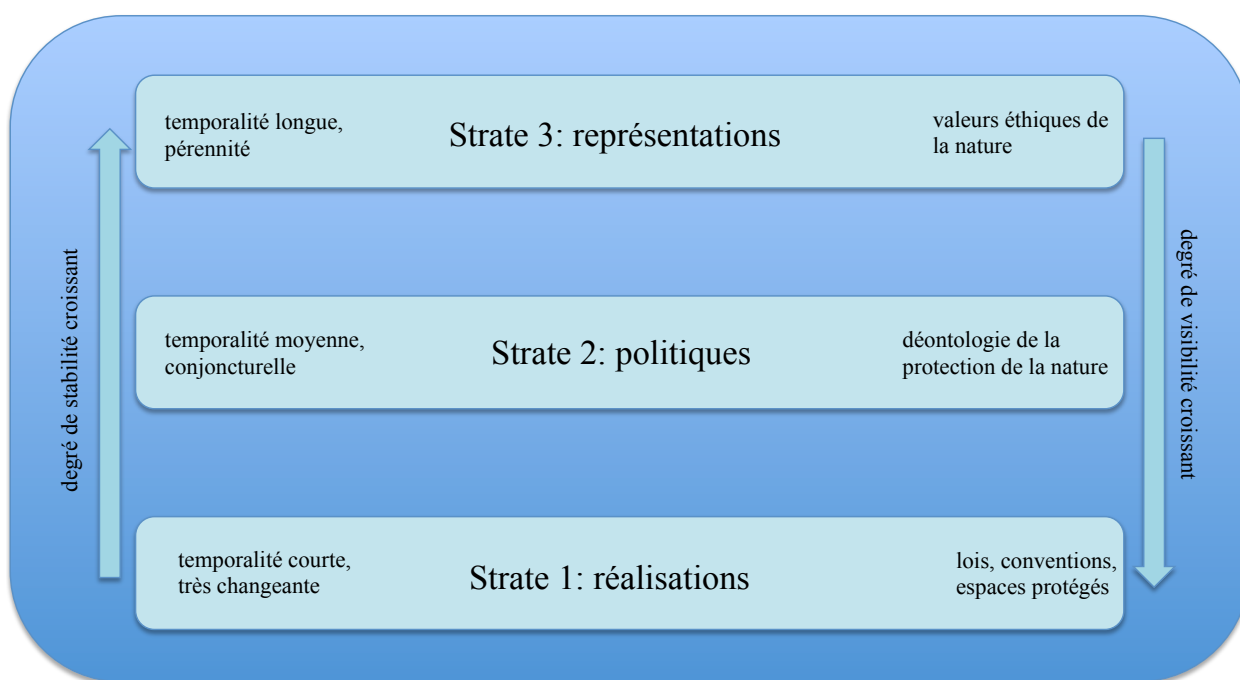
degré de stabilité croissant

temporalité longue, pérennité

Strate 3: représentations

valeurs éthiques de la nature

temporalité moyenne, conjoncturelle

Strate 2: politiques

déontologie de la protection de la nature

temporalité courte, très changeante

Strate 1: réalisations

lois, conventions, espaces protégés

degré de visibilité croissant